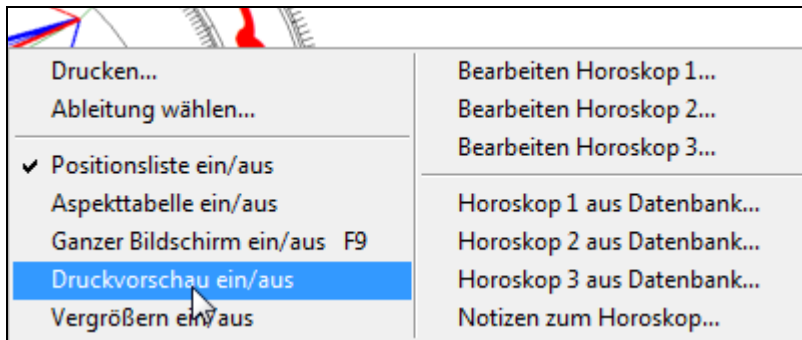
Drucken...
Ableitung wählen...

✔ Positionsliste ein/aus
Aspekttabelle ein/aus
Ganzer Bildschirm ein/aus F9
Druckvorschau ein/aus
Vergrößern ein/aus

Bearbeiten Horoskop 1...
Bearbeiten Horoskop 2...
Bearbeiten Horoskop 3...

Horoskop 1 aus Datenbank...
Horoskop 2 aus Datenbank...
Horoskop 3 aus Datenbank...
Notizen zum Horoskop...